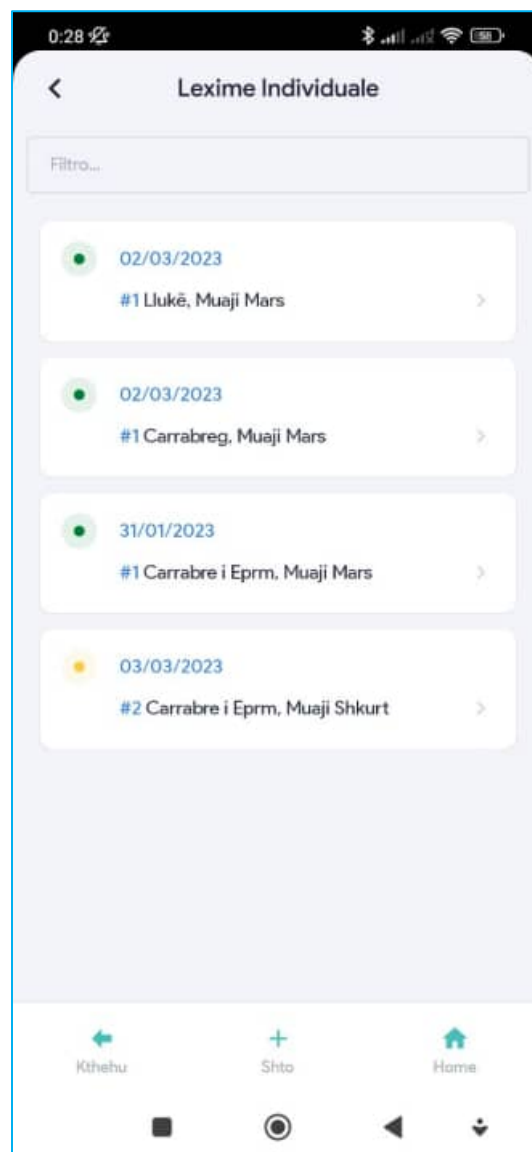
0:28

Lexime Individuale

Filtro...

02/03/2023
#1 Llukë, Muaji Mars

02/03/2023
#1 Carrabreg, Muaji Mars

31/01/2023
#1 Carrabre i Eprm, Muaji Mars

03/03/2023
#2 Carrabre i Eprm, Muaji Shkurt

Kthehu

Shto

Home